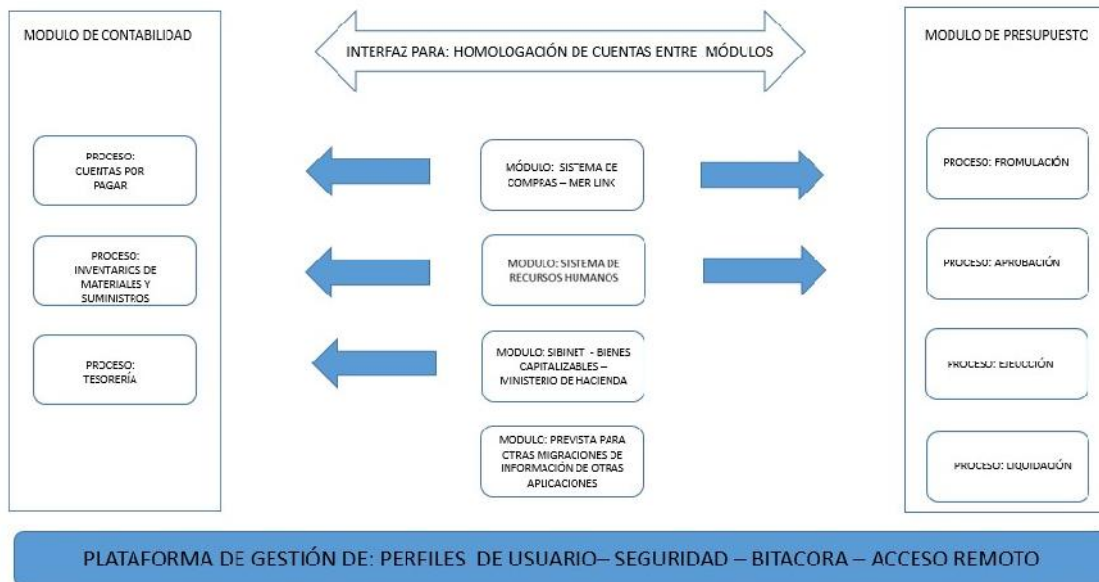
MODULO DE CONTABILIDAD

INTERFAZ PARA: HOMOLOGACIÓN DE CUENTAS ENTRE MÓDULOS

MODULO DE PRESUPUESTO

PROCESO: CUENTAS POR PAGAR

PROCESO: INVENTARIOS DE MATERIALES Y SUMINISTROS

PROCESO: TESORERÍA

MÓDULO: SISTEMA DE COMPRAS – MER LINK

MODULO: SISTEMA DE RECURSOS HUMANOS

MODULO: SIBINET - BIENES CAPITALIZABLES – MINISTERIO DE HACIENDA

MODULO: PREVISTA PARA OTRAS MIGRACIONES DE INFORMACIÓN DE OTRAS APLICACIONES

PROCESO: FROMULACIÓN

PROCESO: APROBACIÓN

PROCESO: EJECUCIÓN

PROCESO: LIQUIDACIÓN

PLATAFORMA DE GESTIÓN DE: PERFILES DE USUARIO– SEGURIDAD – BITACORA – ACCESO REMOTO